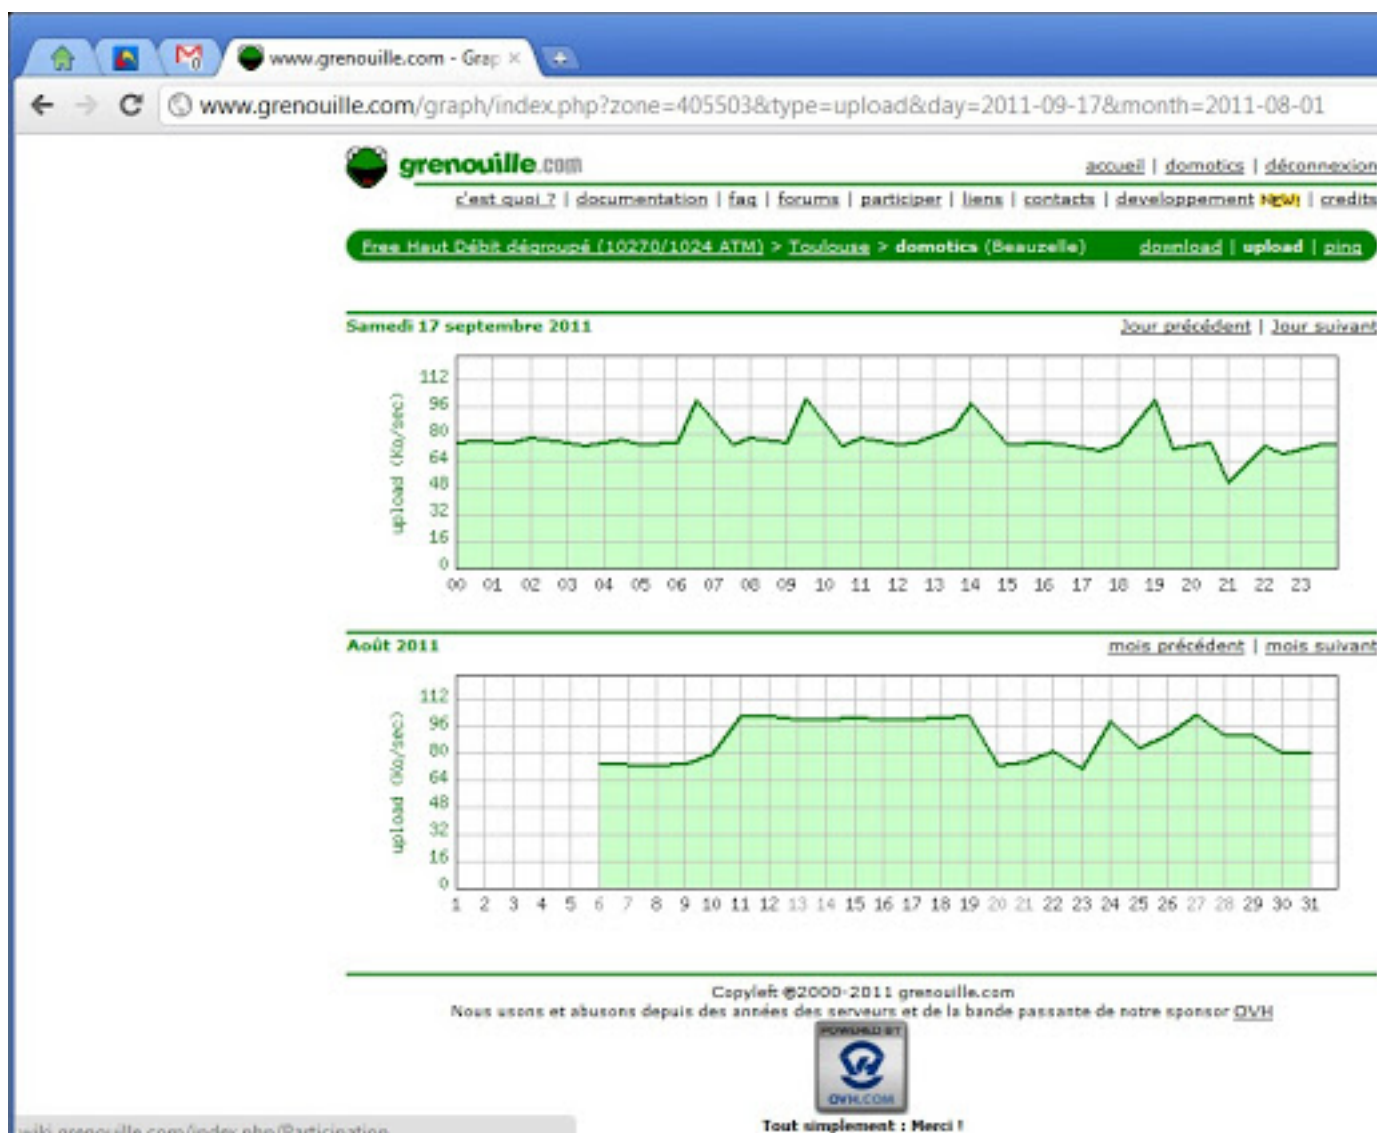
www.grenouille.com - Grap ×

www.grenouille.com/graph/index.php?zone=405503&type=upload&day=2011-09-17&month=2011-08-01

grenouille.com

accueil | domotics | déconnexion

c'est quoi ? | documentation | faq | forums | participer | liens | contacts | developpement NEW! | credits

Free Haut Débit dégroupé (10270/1024 ATM) > Toulouse > domotics (Beauzelle) download | upload | ping

Samedi 17 septembre 2011

Jour précédent | Jour suivant

upload (Ko/sec)

112
96
80
64
48
32
16
0

00 01 02 03 04 05 06 07 08 09 10 11 12 13 14 15 16 17 18 19 20 21 22 23

Août 2011

mois précédent | mois suivant

upload (Ko/sec)

112
96
80
64
48
32
16
0

1 2 3 4 5 6 7 8 9 10 11 12 13 14 15 16 17 18 19 20 21 22 23 24 25 26 27 28 29 30 31

Copyleft ©2000-2011 grenouille.com
Nous usons et abusons depuis des années des serveurs et de la bande passante de notre sponsor OVH

POWERED BY
OVH.COM

Tout simplement : Merci !

wiki.grenouille.com/index.php/Participation